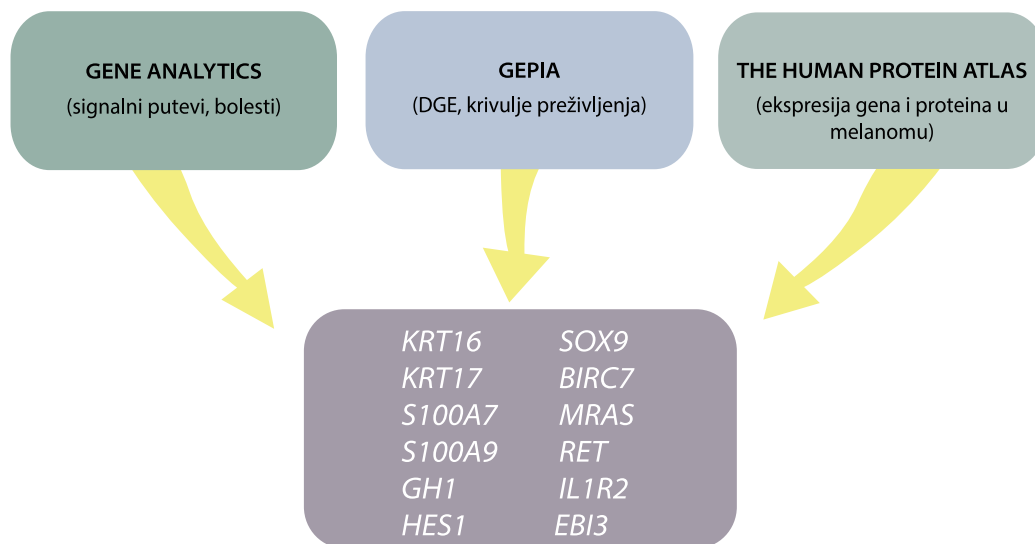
GENE ANALYTICS
(signalni putevi, bolesti)

GEPIA
(DGE, krivulje preživljenja)

THE HUMAN PROTEIN ATLAS
(ekspresija gena i proteina u melanomu)

KRT16
KRT17
S100A7
S100A9
GH1
HES1

SOX9
BIRC7
MRAS
RET
IL1R2
EBI3